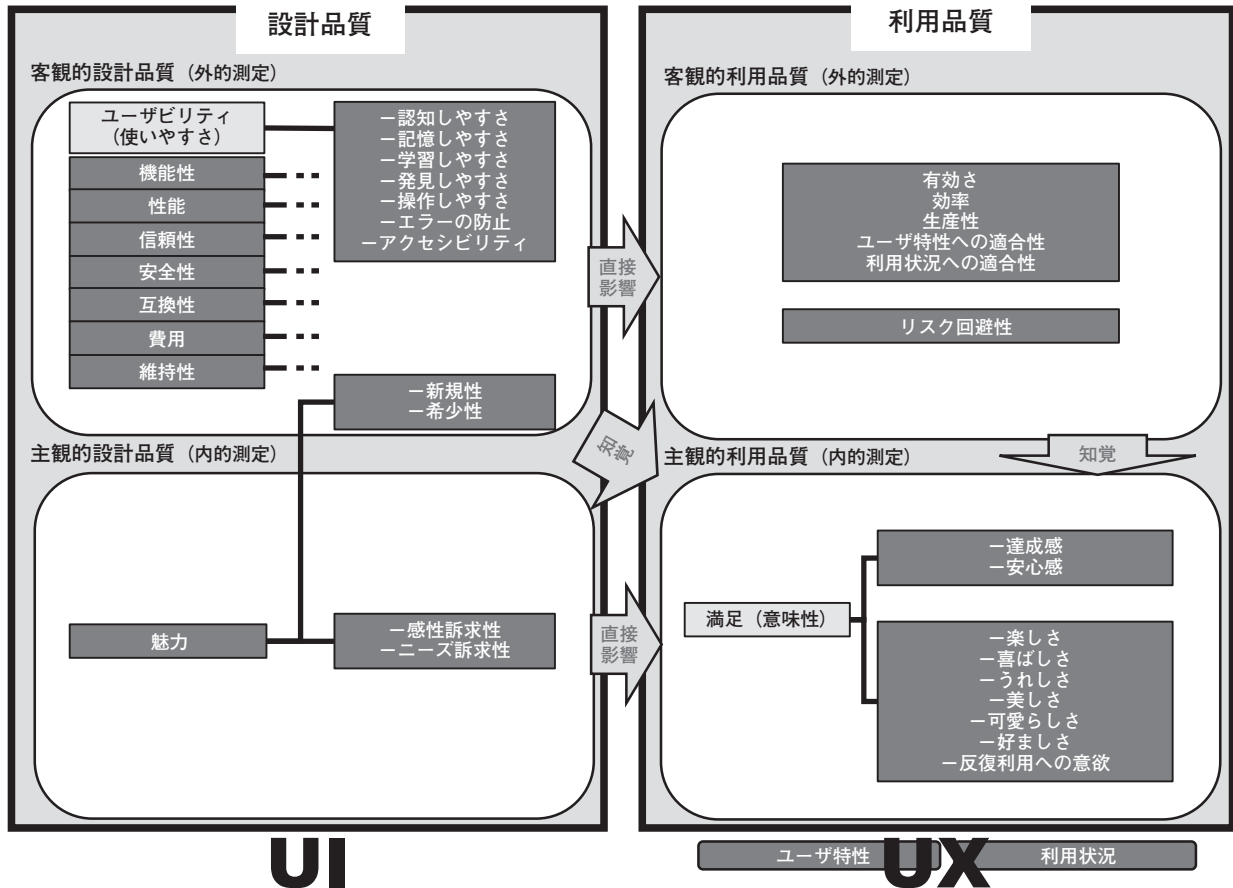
設計品質

客観的設計品質（外的測定）

ユーザビリティ
（使いやすさ）

ー認知しやすさ
ー記憶しやすさ
ー学習しやすさ
ー発見しやすさ
ー操作しやすさ
ーエラーの防止
ーアクセシビリティ

機能性
性能
信頼性
安全性
互換性
費用
維持性

ー新規性
ー希少性

主観的設計品質（内的測定）

魅力

ー感性訴求性
ーニーズ訴求性

直接影響

知覚

直接影響

利用品質

客観的利用品質（外的測定）

有効さ
効率
生産性
ユーザ特性への適合性
利用状況への適合性

リスク回避性

主観的利用品質（内的測定）

知覚

満足（意味性）

ー達成感
ー安心感

ー楽しさ
ー喜ばしさ
ーうれしさ
ー美しさ
ー可愛らしさ
ー好ましさ
ー反復利用への意欲

UI

ユーザ特性 UX 利用状況